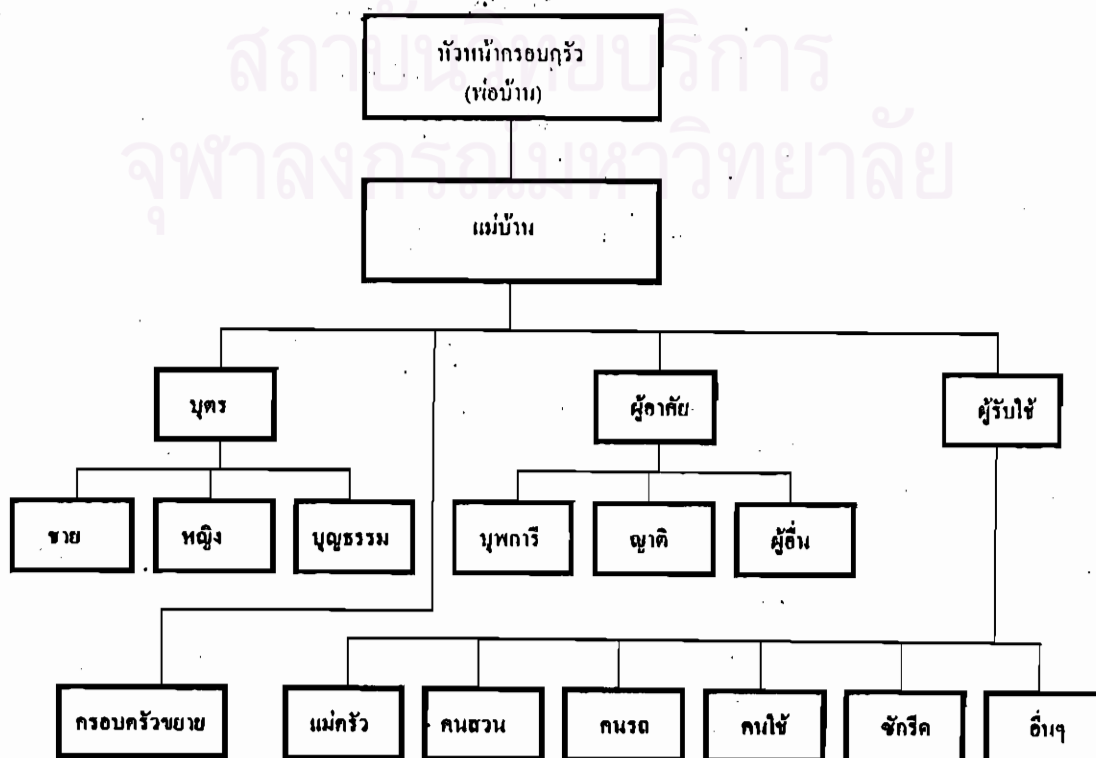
สถาบันวิทยบริการ
จุฬาลงกรณ์มหาวิทยาลัย

หัวหน้ากรอบครัว
(พ่อบ้าน)

แม่บ้าน

บุตร

ผู้อาศัย

ผู้รับใช้

ชาย

หญิง

บุญธรรม

บุพการี

ญาติ

ผู้อื่น

กรอบครัวขยาย

แม่ครัว

คนสวน

คนรถ

คนใช้

ซักรีด

อื่นๆ